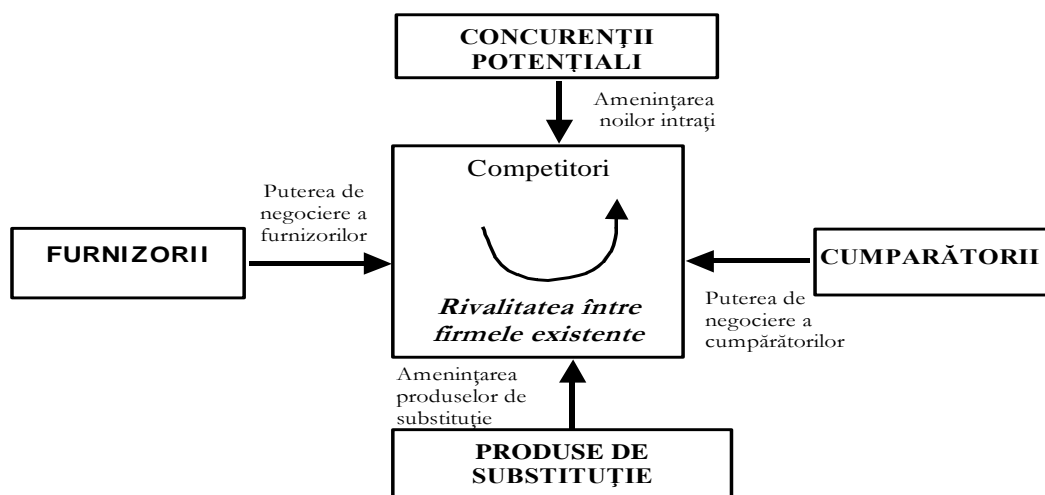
CONCURENŢII POTENŢIALI

Ameninţarea noilor intraţi

Competitori

Puterea de negociere a furnizorilor

FURNIZORII

CUMPARĂTORII

Rivalitatea între firmele existente

Puterea de negociere a cumpărătorilor

Ameninţarea produselor de substituţie

PRODUSE DE SUBSTITUŢIE